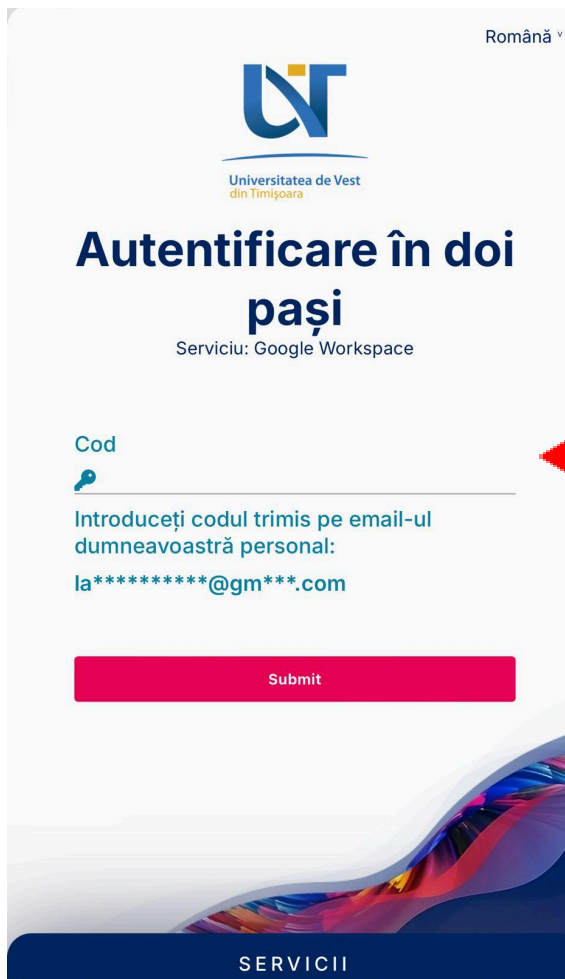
Română ˅

UVT

Universitatea de Vest
din Timişoara

Autentificare în doi pași

Serviciu: Google Workspace

Cod

Introduceți codul trimis pe email-ul dumneavoastră personal:

la**********@gm***.com

Submit

SERVICII